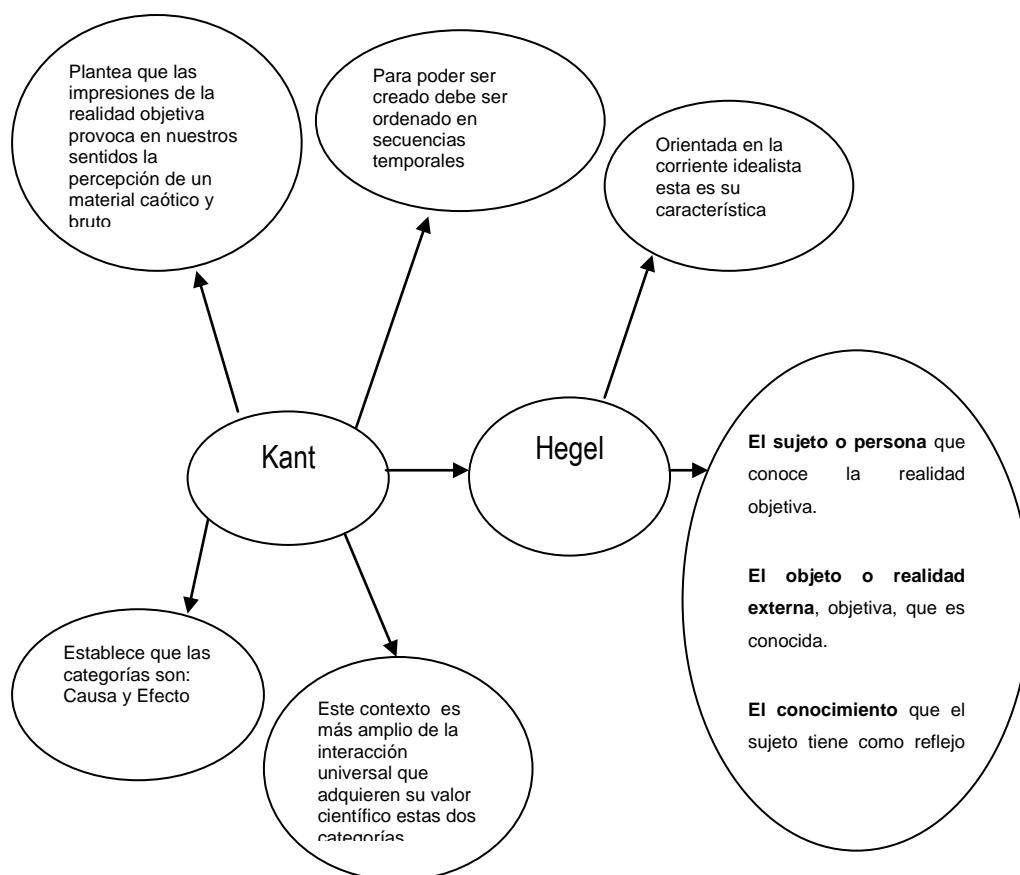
Plantea que las impresiones de la realidad objetiva provoca en nuestros sentidos la percepción de un material caótico y bruto

Para poder ser creado debe ser ordenado en secuencias temporales

Orientada en la corriente idealista esta es su característica

Kant

Hegel

El sujeto o persona que conoce la realidad objetiva.

El objeto o realidad externa, objetiva, que es conocida.

El conocimiento que el sujeto tiene como reflejo

Establece que las categorías son: Causa y Efecto

Este contexto es más amplio de la interacción universal que adquieren su valor científico estas dos categorías